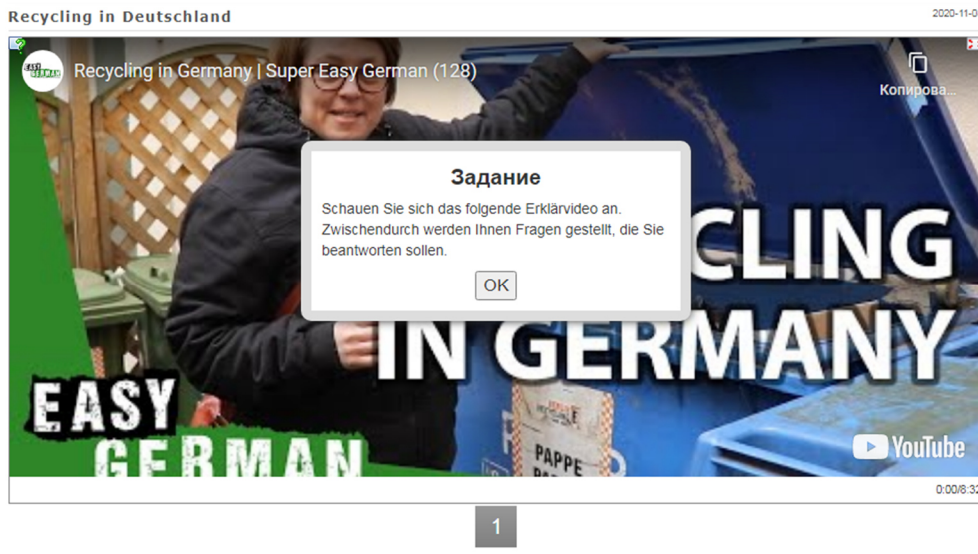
Recycling in Deutschland

2020-11-0

EASY GERMAN

Recycling in Germany | Super Easy German (128)

Копирова...

Задание

Schauen Sie sich das folgende Erklärvideo an. Zwischendurch werden Ihnen Fragen gestellt, die Sie beantworten sollen.

OK

CLING IN GERMANY

EASY GERMAN

PAPPE

YouTube

0:00/8:3

1